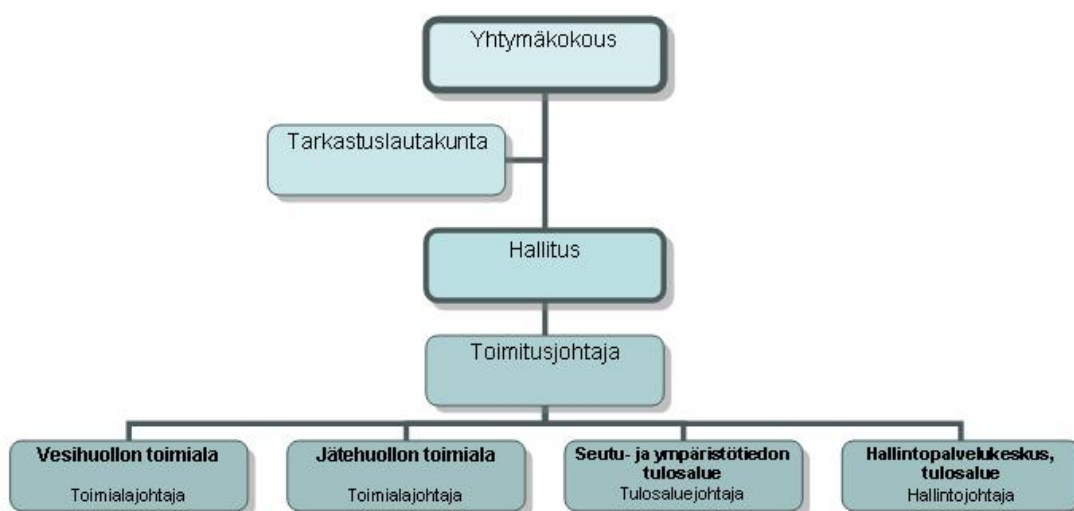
Yhtymäkokous

Tarkastuslautakunta

Hallitus

Toimitusjohtaja

**Vesihuollon toimiala**
Toimialajohtaja

**Jätehuollon toimiala**
Toimialajohtaja

**Seutu- ja ympäristötiedon tulosalue**
Tulosaluejohtaja

**Hallintopalvelukeskus, tulosalue**
Hallintojohtaja